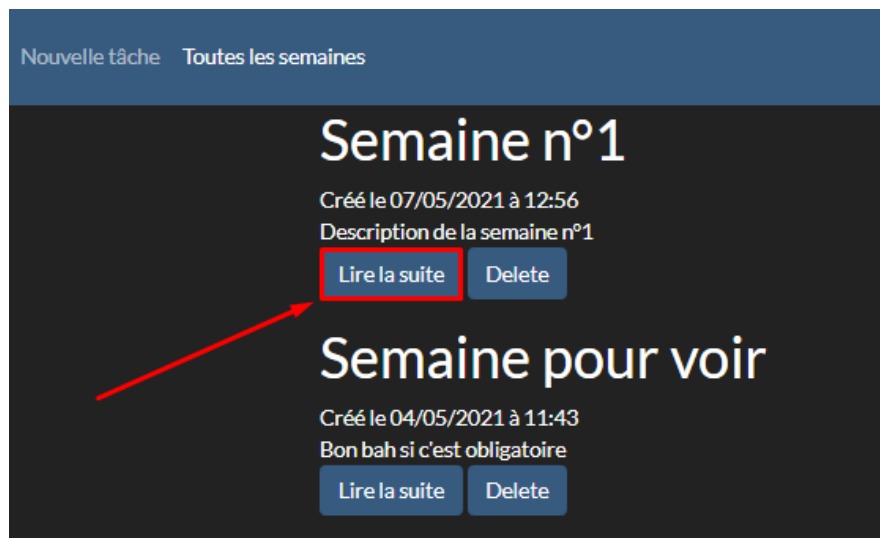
Nouvelle tâche Toutes les semaines

Semaine n°1

Créé le 07/05/2021 à 12:56

Description de la semaine n°1

Lire la suite Delete

Semaine pour voir

Créé le 04/05/2021 à 11:43

Bon bah si c'est obligatoire

Lire la suite Delete